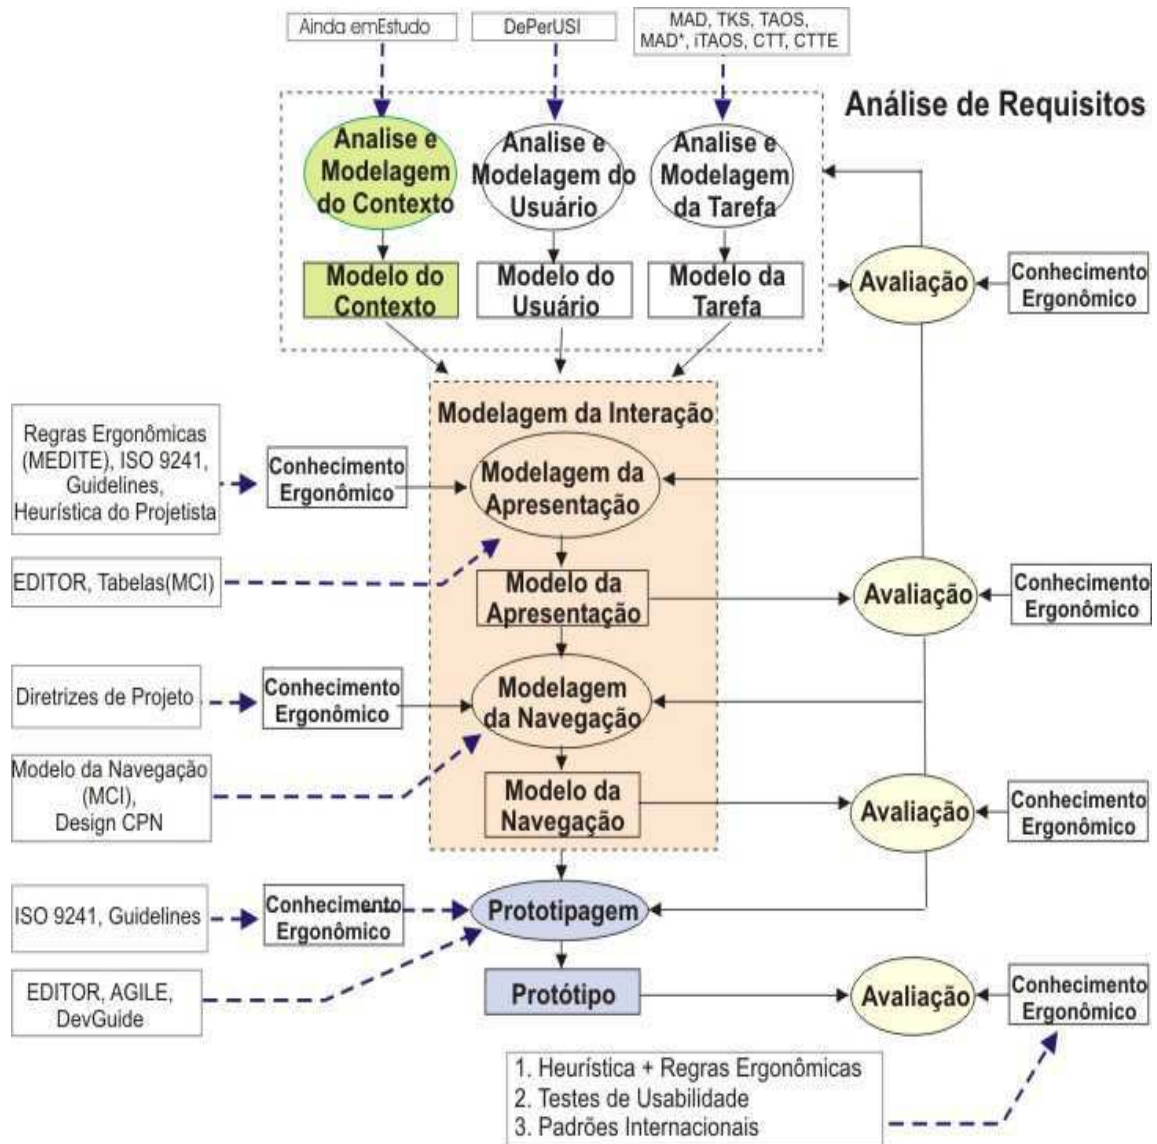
Ainda emEstudo

DePerUSI

MAD, TKS, TAOS, MAD*, iTAOS, CTT, CTTE

Análise de Requisitos

Analise e Modelagem do Contexto

Analise e Modelagem do Usuário

Analise e Modelagem da Tarefa

Modelo do Contexto

Modelo do Usuário

Modelo da Tarefa

Avaliação

Conhecimento Ergonômico

Modelagem da Interação

Regras Ergonômicas (MEDITE), ISO 9241, Guidelines, Heurística do Projetista

Conhecimento Ergonômico

Modelagem da Apresentação

EDITOR, Tabelas(MCI)

Modelo da Apresentação

Avaliação

Conhecimento Ergonômico

Diretrizes de Projeto

Conhecimento Ergonômico

Modelagem da Navegação

Modelo da Navegação (MCI), Design CPN

Modelo da Navegação

Avaliação

Conhecimento Ergonômico

ISO 9241, Guidelines

Conhecimento Ergonômico

Prototipagem

EDITOR, AGILE, DevGuide

Protótipo

Avaliação

Conhecimento Ergonômico

1. Heurística + Regras Ergonômicas
2. Testes de Usabilidade
3. Padrões Internacionais